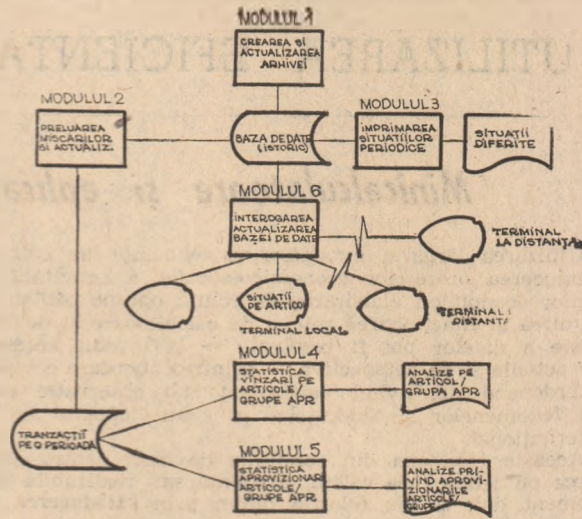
MODULUL 1
CREAREA ȘI ACTUALIZAREA ARHIVEI

MODULUL 2
PRELUAREA MIȘCĂRILOR ȘI ACTUALIZ.

BAZA DE DATE (ISTORIC)

MODULUL 3
IMPRIMAREA SITUAȚIILOR PERIODICE

SITUAȚII DIFERITE

MODULUL 6
INTEROGAREA ACTUALIZAREA BAZEI DE DATE

TERMINAL LA DISTANȚĂ

SITUAȚII PE ARTICOL

TERMINAL LOCAL

TERMINAL DISTANȚĂ

MODULUL 4
STATISTICA VÎNZĂRI PE ARTICOLE/ GRUPE APR

ANALIZE PE ARTICOL/ GRUPA APR

TRANZACȚII PE O PERIOADĂ

MODULUL 5
STATISTICA APROVIZIONĂRI ARTICOLE/ GRUPE APR

ANALIZE PRIVIND APROVIZIONĂRILE ARTICOLE/ GRUPE

UTILIZAREA EFICIENTĂ

Minimalizare și aplica